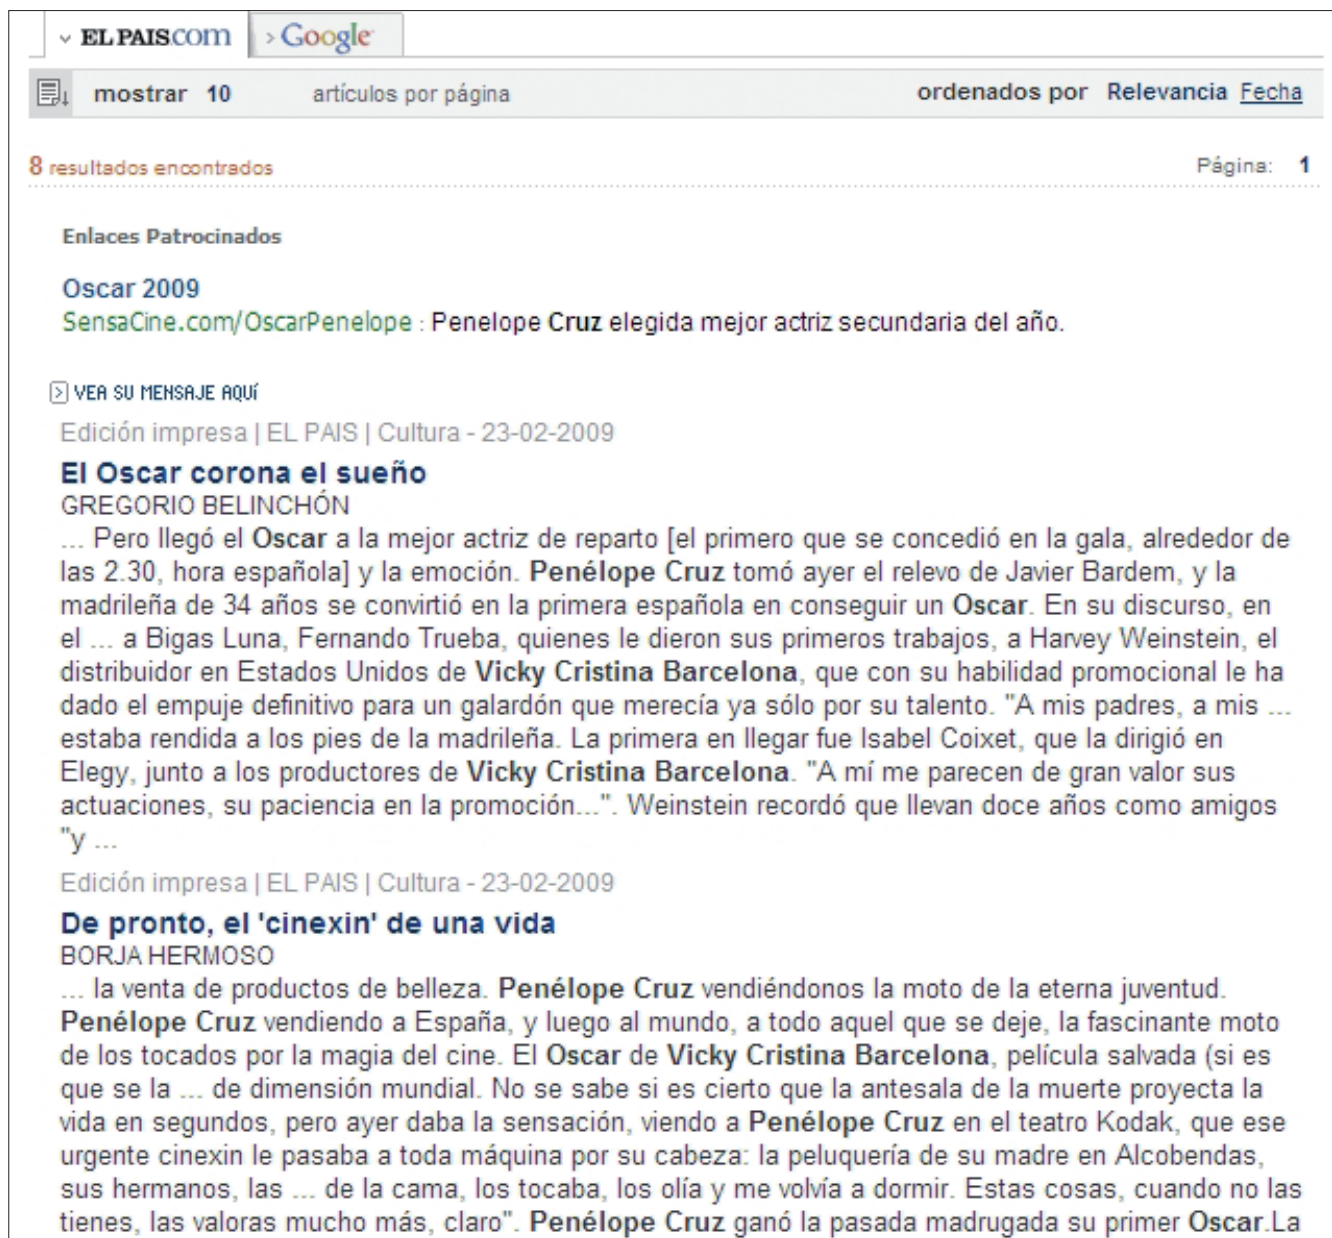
ELPAIS.com | Google

mostrar 10 artículos por página ordenados por Relevancia Fecha

8 resultados encontrados Página: 1

Enlaces Patrocinados

Oscar 2009
SensaCine.com/OscarPenelope : Penelope Cruz elegida mejor actriz secundaria del año.

VEA SU MENSAJE AQUÍ

Edición impresa | EL PAIS | Cultura - 23-02-2009

El Oscar corona el sueño
GREGORIO BELINCHÓN
... Pero llegó el Oscar a la mejor actriz de reparto [el primero que se concedió en la gala, alrededor de las 2.30, hora española] y la emoción. Penélope Cruz tomó ayer el relevo de Javier Bardem, y la madrileña de 34 años se convirtió en la primera española en conseguir un Oscar. En su discurso, en el ... a Bigas Luna, Fernando Trueba, quienes le dieron sus primeros trabajos, a Harvey Weinstein, el distribuidor en Estados Unidos de Vicky Cristina Barcelona, que con su habilidad promocional le ha dado el empuje definitivo para un galardón que merecía ya sólo por su talento. "A mis padres, a mis ... estaba rendida a los pies de la madrileña. La primera en llegar fue Isabel Coixet, que la dirigió en Elegy, junto a los productores de Vicky Cristina Barcelona. "A mí me parecen de gran valor sus actuaciones, su paciencia en la promoción...". Weinstein recordó que llevan doce años como amigos "y ...

Edición impresa | EL PAIS | Cultura - 23-02-2009

De pronto, el 'cinexin' de una vida
BORJA HERMOSO
... la venta de productos de belleza. Penélope Cruz vendiéndonos la moto de la eterna juventud. Penélope Cruz vendiendo a España, y luego al mundo, a todo aquel que se deje, la fascinante moto de los tocados por la magia del cine. El Oscar de Vicky Cristina Barcelona, película salvada (si es que se la ... de dimensión mundial. No se sabe si es cierto que la antesala de la muerte proyecta la vida en segundos, pero ayer daba la sensación, viendo a Penélope Cruz en el teatro Kodak, que ese urgente cinexin le pasaba a toda máquina por su cabeza: la peluquería de su madre en Alcobendas, sus hermanos, las ... de la cama, los tocaba, los olía y me volvía a dormir. Estas cosas, cuando no las tienes, las valoras mucho más, claro". Penélope Cruz ganó la pasada madrugada su primer Oscar.La